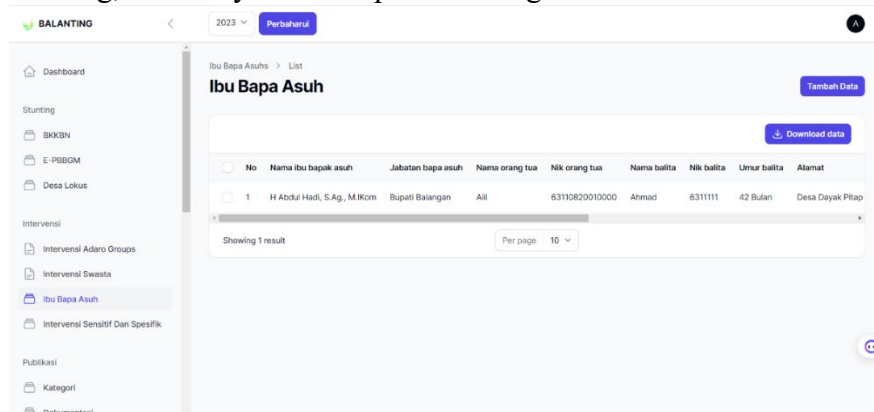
BALANTING

2023 Perbaharui

A

Dashboard

Stunting

BKKBN

E-PBBGM

Desa Lokus

Intervensi

Intervensi Adaro Groups

Intervensi Swasta

Ibu Bapa Asuh

Intervensi Sensitif Dan Spesifik

Publikasi

Kategori

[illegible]

Ibu Bapa Asuhs > List

Ibu Bapa Asuh

Tambah Data

Download data

| No | Nama ibu bapak asuh | Jabatan bapa asuh | Nama orang tua | Nik orang tua | Nama balita | Nik balita | Umur balita | Alamat |
|---|---|---|---|---|---|---|---|---|
| 1 | H Abdul Hadi, S.Ag., M.IKom | Bupati Balangan | Ali | 63110820010000 | Ahmad | 6311111 | 42 Bulan | Desa Dayak Pitap |

Showing 1 result

Per page 10